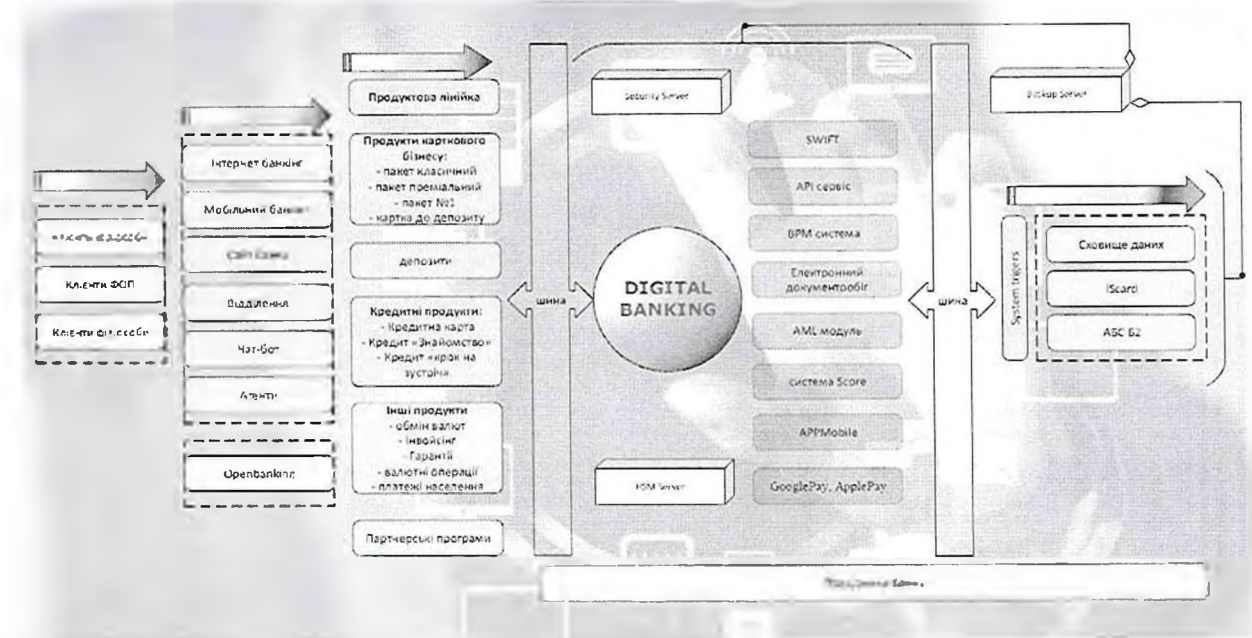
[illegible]

Клієнти ФОП

Клієнти фіз.особи

Інтернет банкінг

Мобільний банкінг

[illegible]

Відділення

Чат-бот

Агенти

Openbanking

Продуктова лінійка

Продукти карткового бізнесу:
- пакет класичний
- пакет преміальний
- пакет №1
- картка до депозиту

Депозити

Кредитні продукти:
- Кредитна карта
- Кредит «Знайомство»
- Кредит «крок на зустріч»

Інші продукти
- обмін валют
- інвойсінг
- Гарантії
- валютні операції
- платежі населення

Партнерські програми

шина

Security Server

DIGITAL BANKING

HSM Server

SWIFT

API сервіс

BPM система

Електронний документообіг

AML модуль

система Score

APPMobile

GooglePay, ApplePay

шина

Backup Server

System tigers

Сховище даних

IScard

АБС Б2

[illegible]